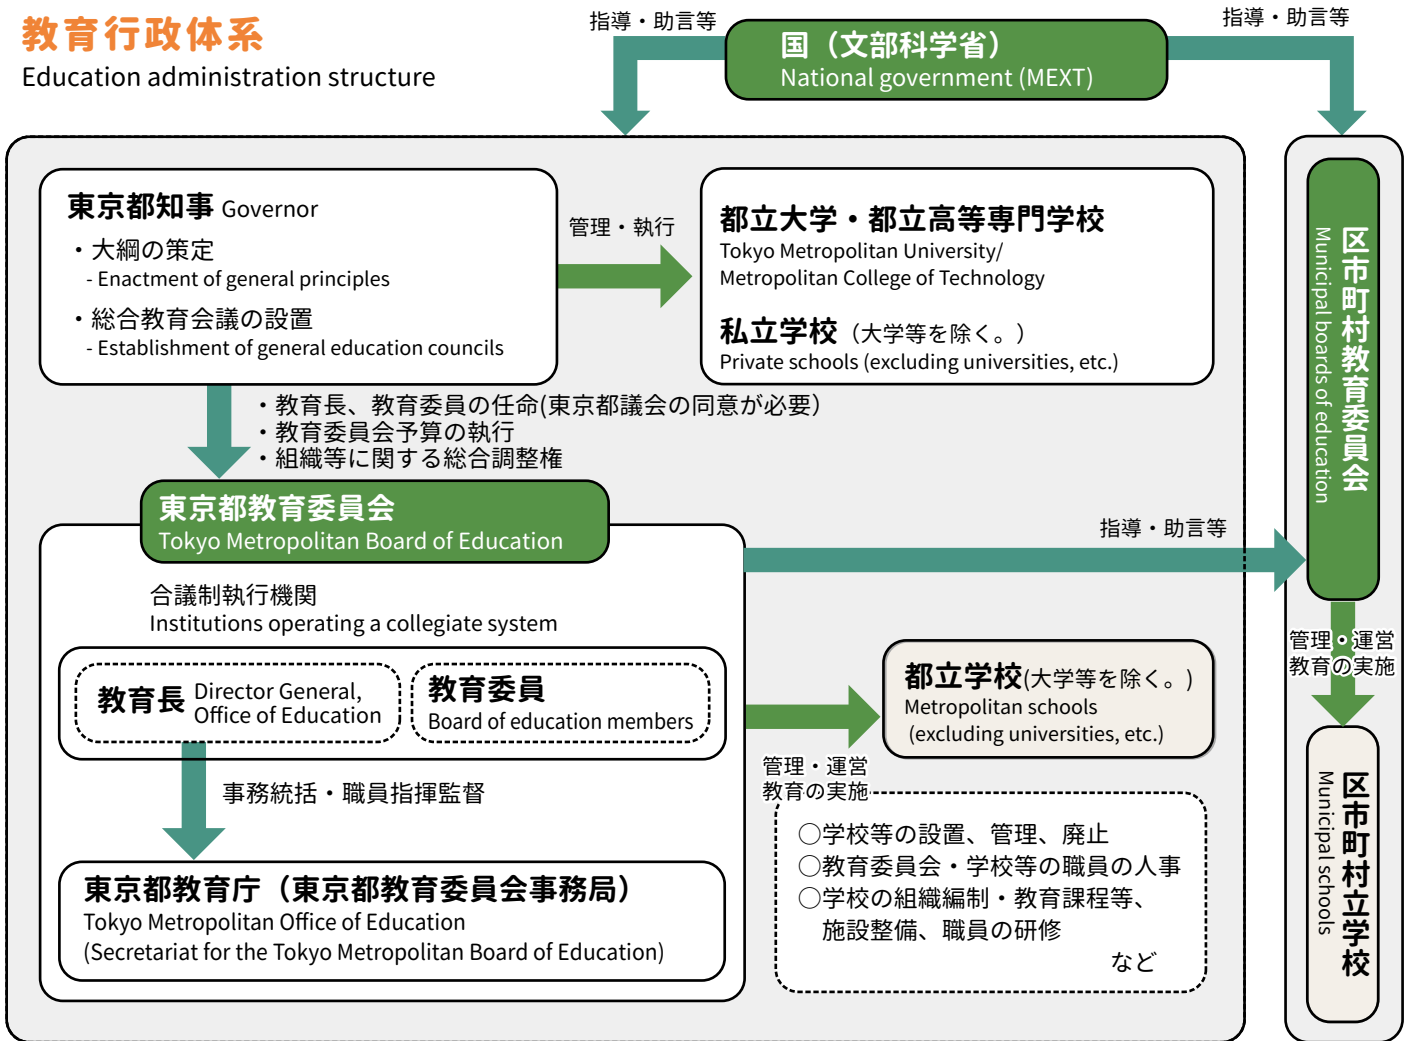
教育行政体系
Education administration structure

指導・助言等

国（文部科学省）
National government (MEXT)

指導・助言等

東京都知事 Governor
・大綱の策定
- Enactment of general principles
・総合教育会議の設置
- Establishment of general education councils

管理・執行

都立大学・都立高等専門学校
Tokyo Metropolitan University/ Metropolitan College of Technology

私立学校（大学等を除く。）
Private schools (excluding universities, etc.)

・教育長、教育委員の任命(東京都議会の同意が必要)
・教育委員会予算の執行
・組織等に関する総合調整権

東京都教育委員会
Tokyo Metropolitan Board of Education

指導・助言等

合議制執行機関
Institutions operating a collegiate system

教育長 Director General, Office of Education

教育委員
Board of education members

都立学校(大学等を除く。)
Metropolitan schools (excluding universities, etc.)

管理・運営
教育の実施

事務統括・職員指揮監督

〇学校等の設置、管理、廃止
〇教育委員会・学校等の職員の人事
〇学校の組織編制・教育課程等、施設整備、職員の研修
など

東京都教育庁（東京都教育委員会事務局）
Tokyo Metropolitan Office of Education
(Secretariat for the Tokyo Metropolitan Board of Education)

区市町村教育委員会
Municipal boards of education

管理・運営
教育の実施

区市町村立学校
Municipal schools